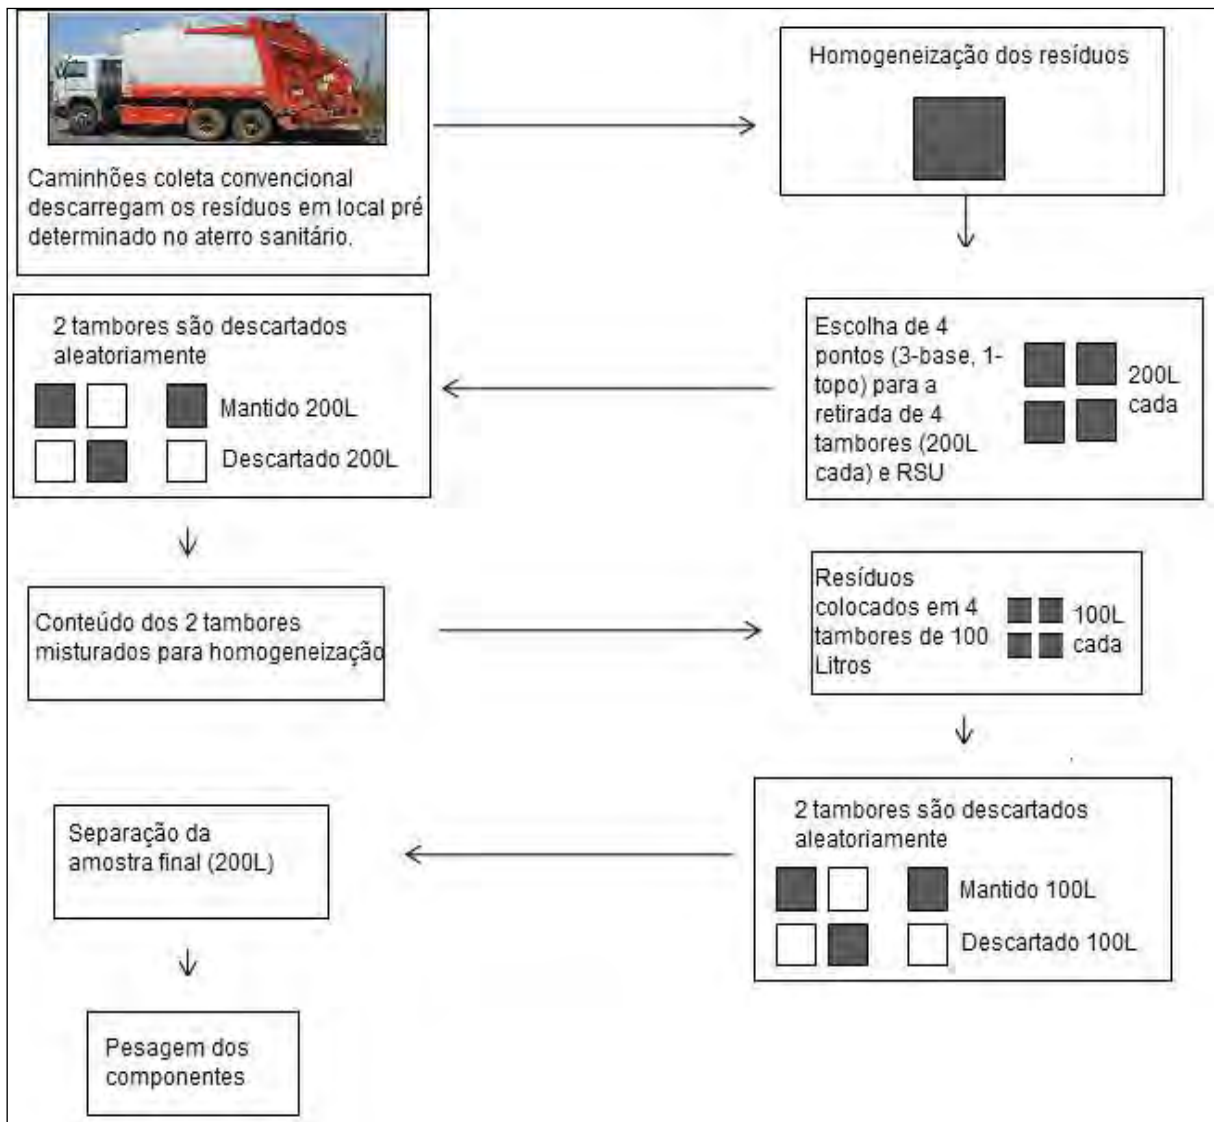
Caminhões coleta convencional descarregam os resíduos em local pré determinado no aterro sanitário.

Homogeneização dos resíduos

Escolha de 4 pontos (3-base, 1-topo) para a retirada de 4 tambores (200L cada) e RSU

200L cada

2 tambores são descartados aleatoriamente

Mantido 200L

Descartado 200L

Conteúdo dos 2 tambores misturados para homogeneização

Resíduos colocados em 4 tambores de 100 Litros

100L cada

2 tambores são descartados aleatoriamente

Mantido 100L

Descartado 100L

Separação da amostra final (200L)

Pesagem dos componentes